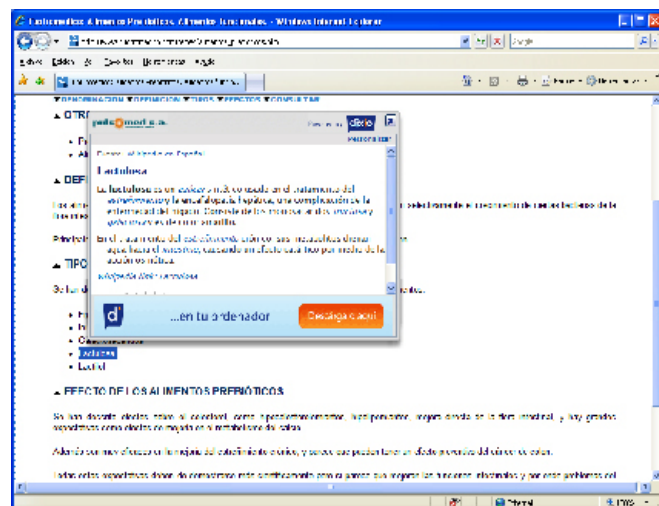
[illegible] - Windows Internet Explorer

Archivo Edición Ver Favoritos Herramientas Ayuda

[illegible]

▲ OTR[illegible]

• Fr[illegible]
• Al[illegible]

▲ DEF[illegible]

▲ TIPO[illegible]

• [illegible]
• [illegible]
• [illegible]
• Lactulosa
• Lactitol

▲ EFECTO DE LOS ALIMENTOS PREBIÓTICOS

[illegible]

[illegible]

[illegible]

Lactulosa

La lactulosa es un azúcar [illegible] en el tratamiento del estreñimiento y la encefalopatía hepática, una complicación de la enfermedad del hígado. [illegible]

En el tratamiento del estreñimiento, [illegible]

Wikipedia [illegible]

d' ...en tu ordenador

Descárgalo aquí

Internet

100%